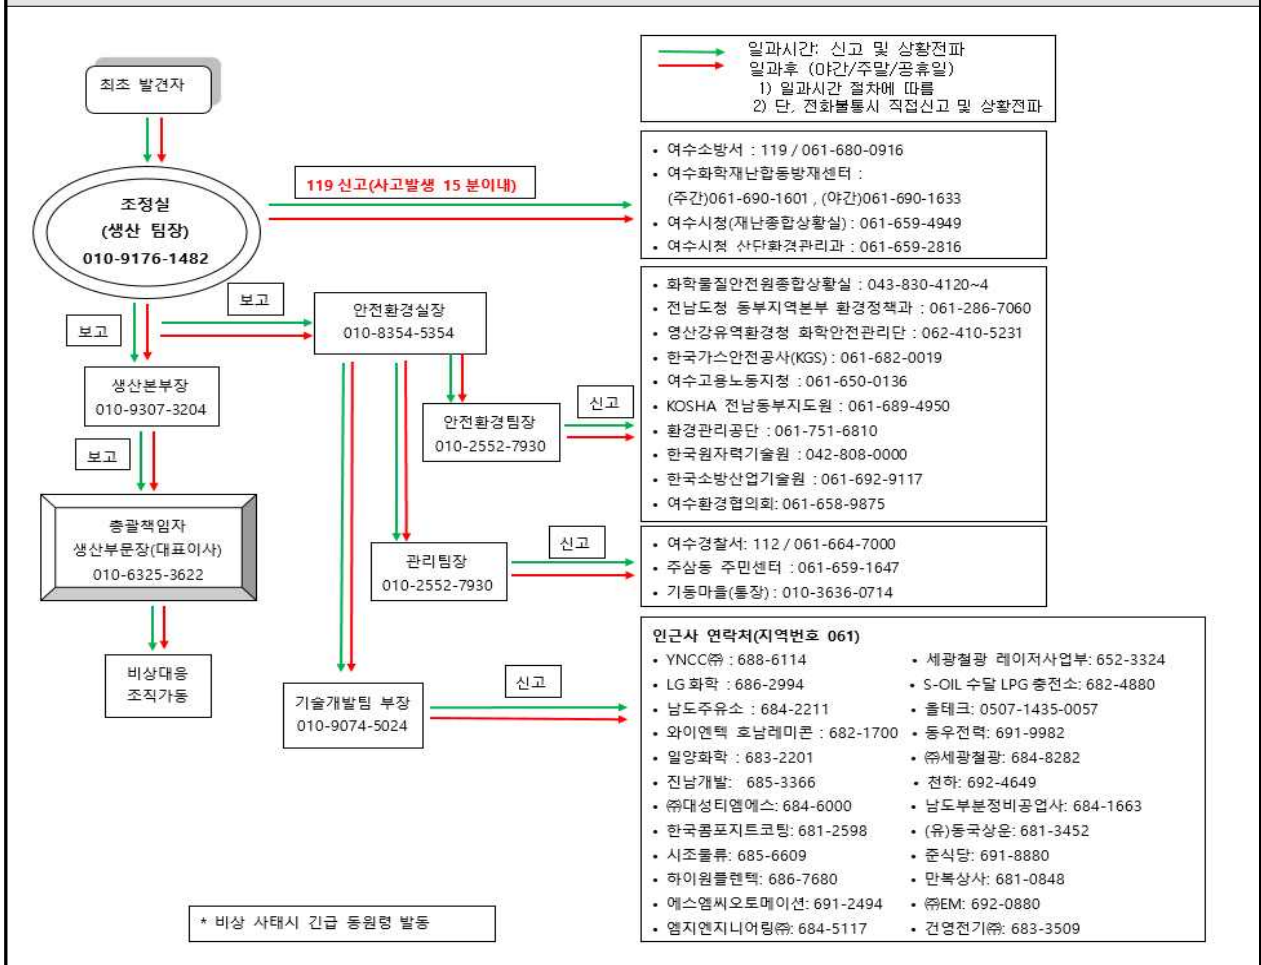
일과시간: 신고 및 상황전파
일과후 (야간/주말/공휴일)
1) 일과시간 절차에 따름
2) 단, 전화불통시 직접신고 및 상황전파

최초 발견자

조정실
(생산 팀장)
010-9176-1482

119 신고(사고발생 15 분이내)

• 여수소방서 : 119 / 061-680-0916
• 여수화학재난합동방재센터 :
(주간)061-690-1601 , (야간)061-690-1633
• 여수시청(재난종합상황실) : 061-659-4949
• 여수시청 산단환경관리과 : 061-659-2816

보고

보고

안전환경실장
010-8354-5354

생산본부장
010-9307-3204

보고

총괄책임자
생산부문장(대표이사)
010-6325-3622

비상대응
조직가동

안전환경팀장
010-2552-7930

신고

• 화학물질안전원종합상황실 : 043-830-4120~4
• 전남도청 동부지역본부 환경정책과 : 061-286-7060
• 영산강유역환경청 화학안전관리단 : 062-410-5231
• 한국가스안전공사(KGS) : 061-682-0019
• 여수고용노동지청 : 061-650-0136
• KOSHA 전남동부지도원 : 061-689-4950
• 환경관리공단 : 061-751-6810
• 한국원자력기술원 : 042-808-0000
• 한국소방산업기술원 : 061-692-9117
• 여수환경협의회: 061-658-9875

관리팀장
010-2552-7930

신고

• 여수경찰서: 112 / 061-664-7000
• 주삼동 주민센터 : 061-659-1647
• 기동마을(통장) : 010-3636-0714

기술개발팀 부장
010-9074-5024

신고

인근사 연락처(지역번호 061)
• YNCC㈜ : 688-6114
• LG 화학 : 686-2994
• 남도주유소 : 684-2211
• 와이엔텍 호남레미콘 : 682-1700
• 일양화학 : 683-2201
• 진남개발: 685-3366
• ㈜대성티엠에스: 684-6000
• 한국콤포지트코팅: 681-2598
• 시조물류: 685-6609
• 하이원플렌텍: 686-7680
• 에스엠씨오토메이션: 691-2494
• 엠지엔지니어링㈜: 684-5117
• 세광철광 레이저사업부: 652-3324
• S-OIL 수달 LPG 충전소: 682-4880
• 홀테크: 0507-1435-0057
• 동우전력: 691-9982
• ㈜세광철광: 684-8282
• 천하: 692-4649
• 남도부분정비공업사: 684-1663
• (유)동국상운: 681-3452
• 준식당: 691-8880
• 만복상사: 681-0848
• ㈜EM: 692-0880
• 건영전기㈜: 683-3509

* 비상 사태시 긴급 동원령 발동